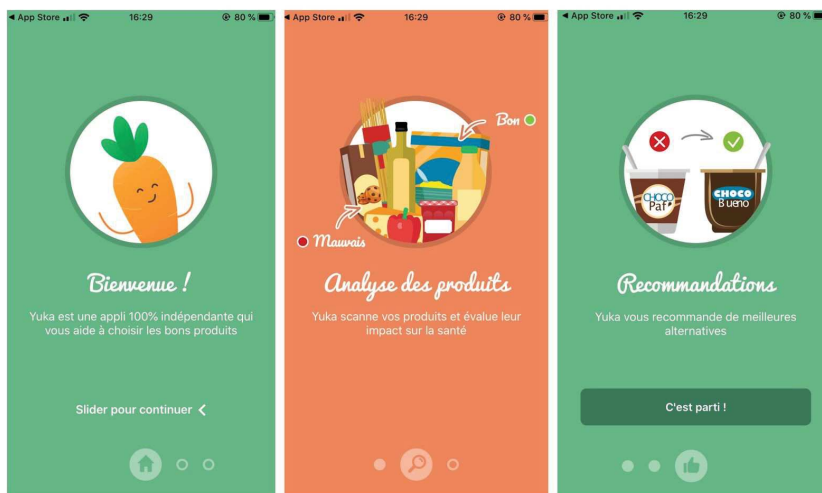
◄ App Store 16:29 80 %

Bienvenue !

Yuka est une appli 100% indépendante qui vous aide à choisir les bons produits

Slider pour continuer <

◄ App Store 16:29 80 %

Bon

Mauvais

Analyse des produits

Yuka scanne vos produits et évalue leur impact sur la santé

◄ App Store 16:29 80 %

Choco Paf

CHOCO Bueno

Recommandations

Yuka vous recommande de meilleures alternatives

C'est parti !